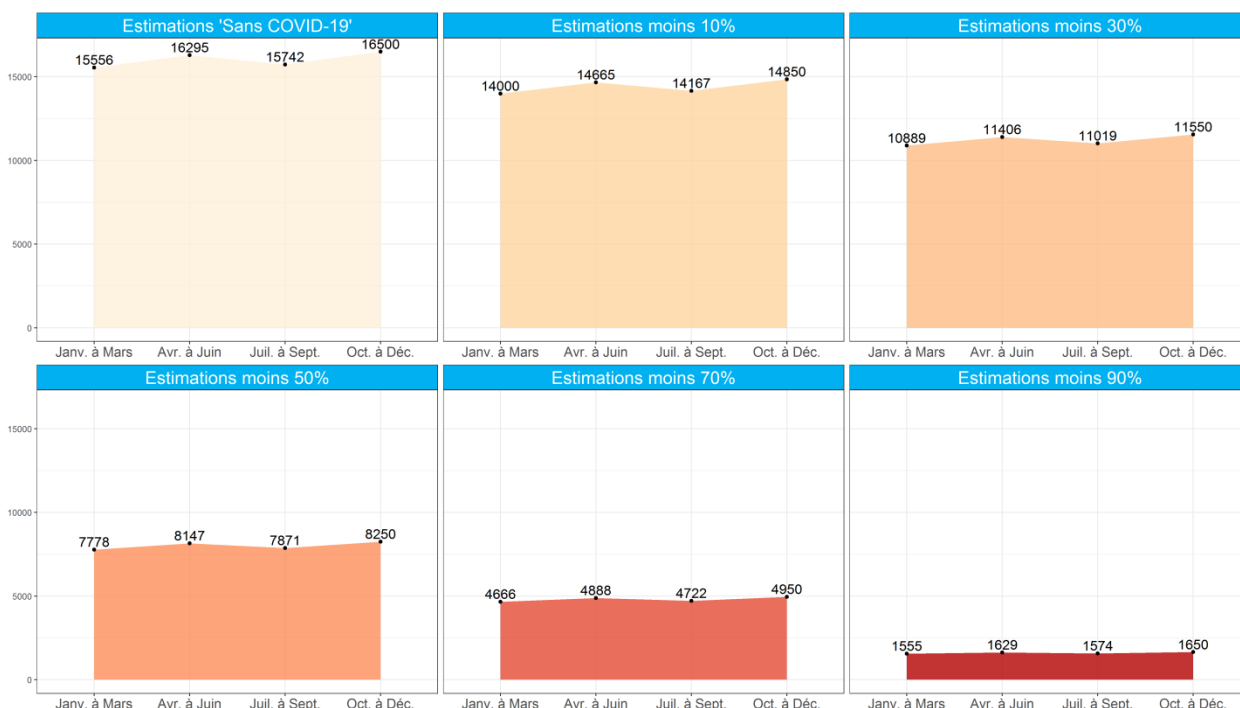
Estimations 'Sans COVID-19'

15000
10000
5000
0

15556 16295 15742 16500

Janv. à Mars Avr. à Juin Juil. à Sept. Oct. à Déc.

Estimations moins 10%

14000 14665 14167 14850

Janv. à Mars Avr. à Juin Juil. à Sept. Oct. à Déc.

Estimations moins 30%

10889 11406 11019 11550

Janv. à Mars Avr. à Juin Juil. à Sept. Oct. à Déc.

Estimations moins 50%

15000
10000
5000
0

7778 8147 7871 8250

Janv. à Mars Avr. à Juin Juil. à Sept. Oct. à Déc.

Estimations moins 70%

4666 4888 4722 4950

Janv. à Mars Avr. à Juin Juil. à Sept. Oct. à Déc.

Estimations moins 90%

1555 1629 1574 1650

Janv. à Mars Avr. à Juin Juil. à Sept. Oct. à Déc.